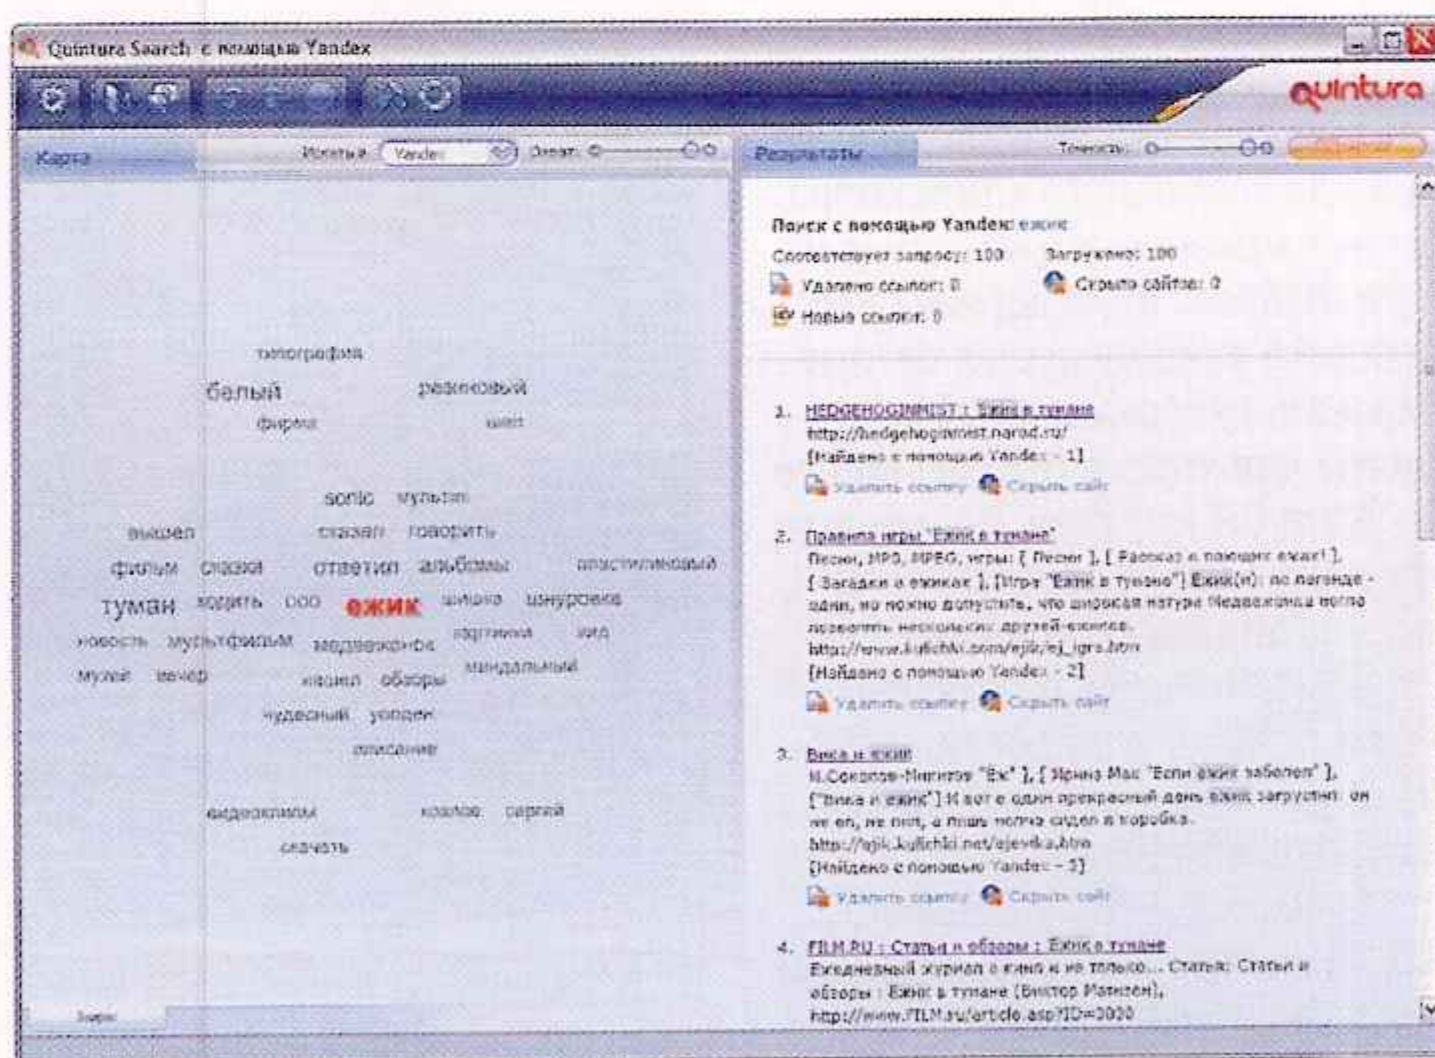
Quintura Search с помощью Yandex

quintura

Карта

Искать в Yandex

Охват:

Результаты

Точность:

Поиск с помощью Yandex: ежик

Соответствует запросу: 100

Загружено: 100

Удалено ссылок: 0

Скрыто сайтов: 0

Новые ссылки: 0

типография

белый

резиновый

фирма

цвет

sonic

мультик

вышел

сказал

говорить

фильм

сказки

ответил

альбомы

пластилиновый

туман

ходить

ооо

ежик

шишка

шнуровка

новость

мультфильм

медвежонок

картинки

вид

музей

вечер

ежиха

обзоры

миндальный

чудесный

уголек

описание

видеоклипы

козлов

сергей

скачать

1. HEDGEHOGINMIST : Ежик в тумане
http://hedgehoginmist.narod.ru/
[Найдено с помощью Yandex - 1]
Удалить ссылку Скрыть сайт

2. Правила игры "Ежик в тумане"
Песни, MP3, MPEG, игры: [ Песни ], [ Рассказ о поющих ежах! ], [ Загадки о ежиках ], [Игра "Ежик в тумане"] Ежик(и): по легенде - один, но можно допустить, что широкая натура Медвежонка могла позволить нескольких друзей-ежиков.
http://www.kulichki.com/ejik/ej_igra.htm
[Найдено с помощью Yandex - 2]
Удалить ссылку Скрыть сайт

3. Вика и ежик
Н.Соколов-Микитов "Ёж" ], [ Ирина Мак "Если ежик заболел" ], ["Вика и ежик"] И вот в один прекрасный день ежик загрустил: он не ел, не пил, а лишь тихо сидел в коробке.
http://ejik.kulichki.net/ejevika.htm
[Найдено с помощью Yandex - 3]
Удалить ссылку Скрыть сайт

4. FILM.RU : Статьи и обзоры : Ежик в тумане
Ежедневный журнал о кино и не только... Статьи: Статьи и обзоры : Ежик в тумане (Виктор Матизен).
http://www.FILM.ru/article.asp?ID=3030

Зори